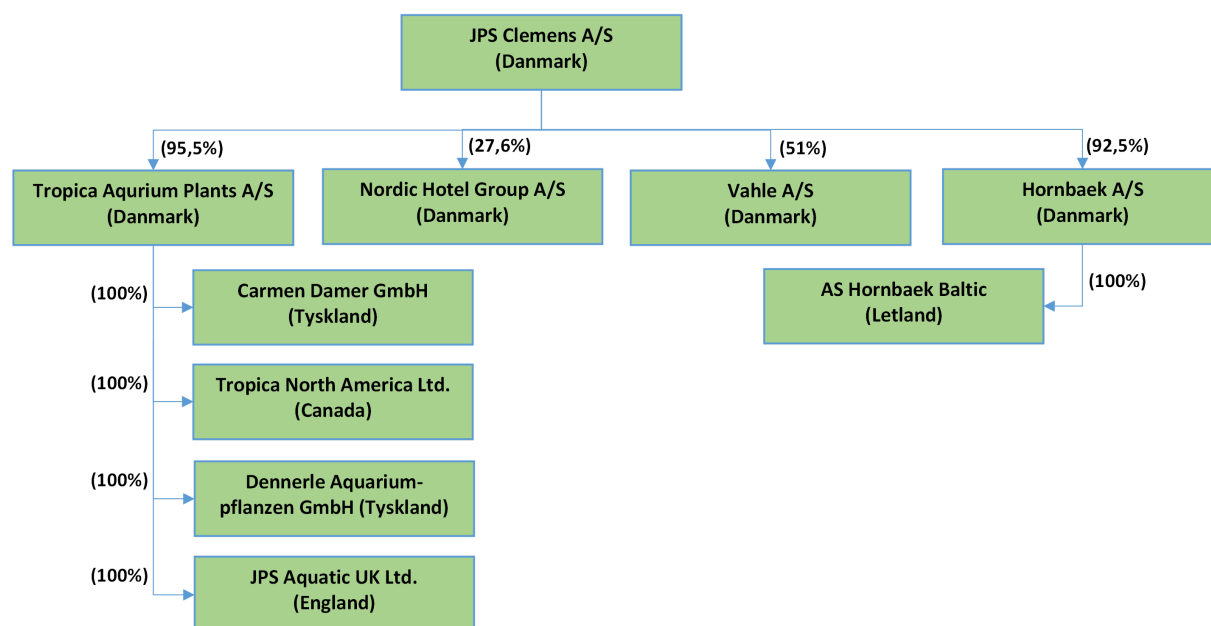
JPS Clemens A/S
(Danmark)

(95,5%)
Tropica Aqurium Plants A/S
(Danmark)

(27,6%)
Nordic Hotel Group A/S
(Danmark)

(51%)
Vahle A/S
(Danmark)

(92,5%)
Hornbaek A/S
(Danmark)

(100%)
Carmen Damer GmbH
(Tyskland)

(100%)
Tropica North America Ltd.
(Canada)

(100%)
Dennerle Aquarium-pflanzen GmbH (Tyskland)

(100%)
JPS Aquatic UK Ltd.
(England)

(100%)
AS Hornbaek Baltic
(Letland)